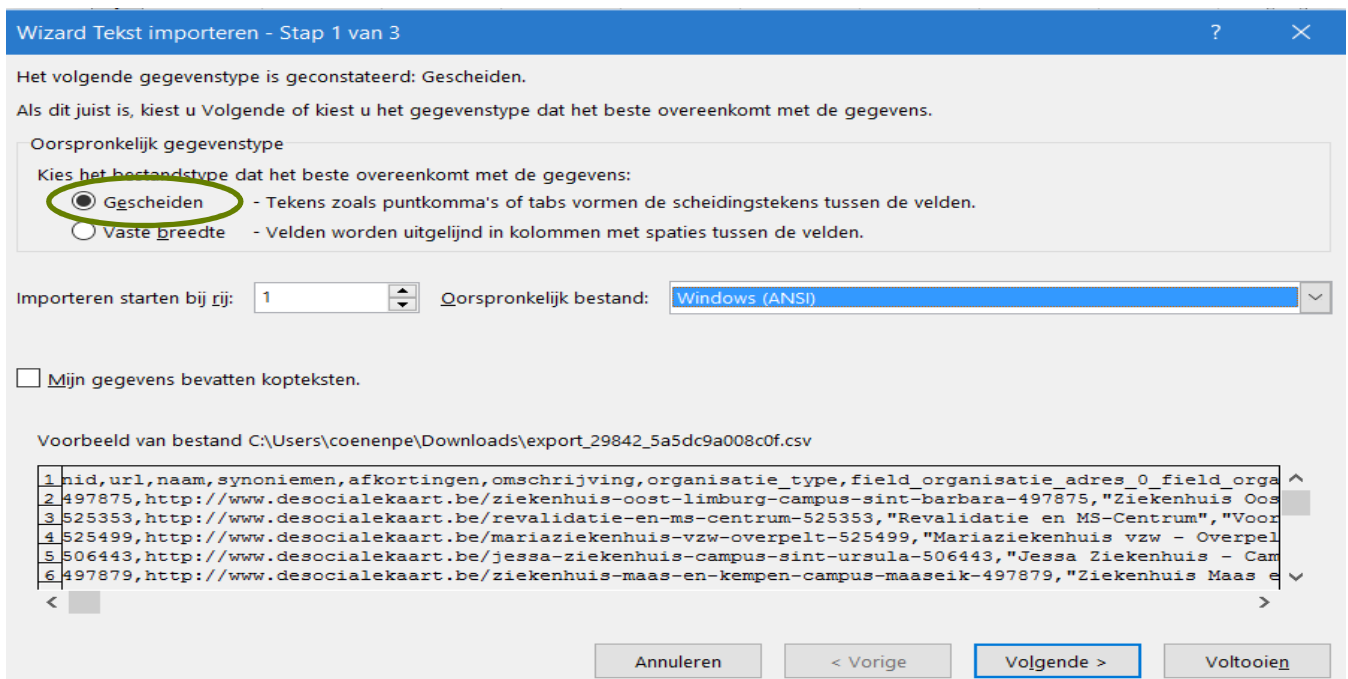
Wizard Tekst importeren - Stap 1 van 3

?

Het volgende gegevenstype is geconstateerd: Gescheiden.

Als dit juist is, kiest u Volgende of kiest u het gegevenstype dat het beste overeenkomt met de gegevens.

Oorspronkelijk gegevenstype

Kies het bestandstype dat het beste overeenkomt met de gegevens:

Gescheiden - Tekens zoals puntkomma's of tabs vormen de scheidingstekens tussen de velden.

Vaste breedte - Velden worden uitgelijnd in kolommen met spaties tussen de velden.

Importeren starten bij rij: 1

Oorspronkelijk bestand: Windows (ANSI)

Mijn gegevens bevatten kopteksten.

Voorbeeld van bestand C:\Users\coenenpe\Downloads\export_29842_5a5dc9a008c0f.csv

1 nid,url,naam,synoniemen,afkortingen,omschrijving,organisatie_type,field_organisatie_adres_0_field_orga
2 497875,http://www.desocialekaart.be/ziekenhuis-oost-limburg-campus-sint-barbara-497875,"Ziekenhuis Oos
3 525353,http://www.desocialekaart.be/revalidatie-en-ms-centrum-525353,"Revalidatie en MS-Centrum","Voor
4 525499,http://www.desocialekaart.be/mariaziekenhuis-vzw-overpelt-525499,"Mariaziekenhuis vzw - Overpel
5 506443,http://www.desocialekaart.be/jessa-ziekenhuis-campus-sint-ursula-506443,"Jessa Ziekenhuis - Cam
6 497879,http://www.desocialekaart.be/ziekenhuis-maas-en-kempen-campus-maaseik-497879,"Ziekenhuis Maas e

Annuleren

< Vorige

Volgende >

Voltooien